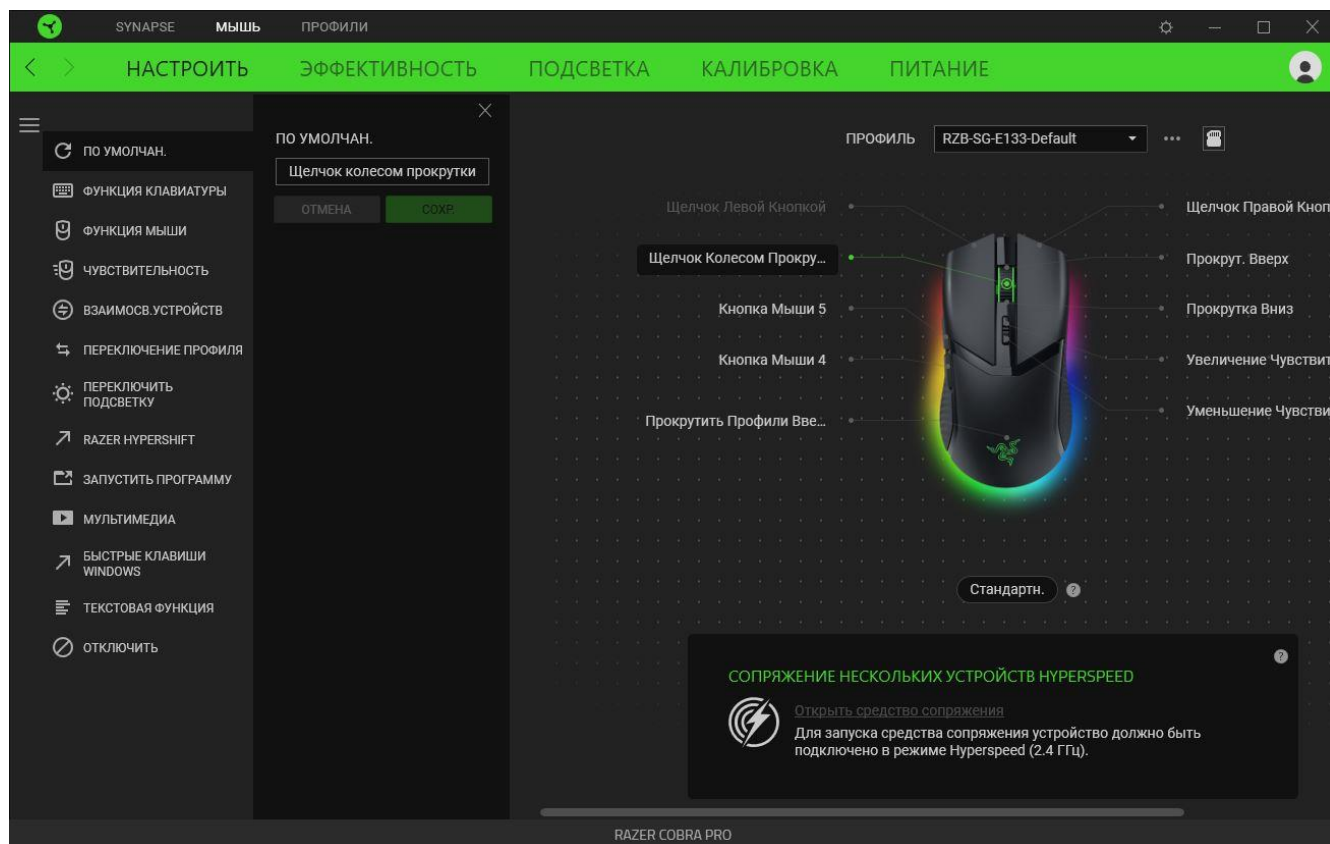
SYNAPSE МЫШЬ ПРОФИЛИ

НАСТРОИТЬ ЭФФЕКТИВНОСТЬ ПОДСВЕТКА КАЛИБРОВКА ПИТАНИЕ

ПО УМОЛЧАН.
ФУНКЦИЯ КЛАВИАТУРЫ
ФУНКЦИЯ МЫШИ
ЧУВСТВИТЕЛЬНОСТЬ
ВЗАИМОСВ.УСТРОЙСТВ
ПЕРЕКЛЮЧЕНИЕ ПРОФИЛЯ
ПЕРЕКЛЮЧИТЬ ПОДСВЕТКУ
RAZER HYPERSHIFT
ЗАПУСТИТЬ ПРОГРАММУ
МУЛЬТИМЕДИА
БЫСТРЫЕ КЛАВИШИ WINDOWS
ТЕКСТОВАЯ ФУНКЦИЯ
ОТКЛЮЧИТЬ

ПО УМОЛЧАН.
Щелчок колесом прокрутки
ОТМЕНА СОХР.

ПРОФИЛЬ RZB-SG-E133-Default

Щелчок Левой Кнопкой
Щелчок Колесом Прокру...
Кнопка Мыши 5
Кнопка Мыши 4
Прокрутить Профили Вве...
Щелчок Правой Кноп
Прокрут. Вверх
Прокрутка Вниз
Увеличение Чувствит
Уменьшение Чувстви

Стандартн.

СОПРЯЖЕНИЕ НЕСКОЛЬКИХ УСТРОЙСТВ HYPERSPEED
Открыть средство сопряжения
Для запуска средства сопряжения устройство должно быть подключено в режиме Hyperspeed (2.4 ГГц).

RAZER COBRA PRO